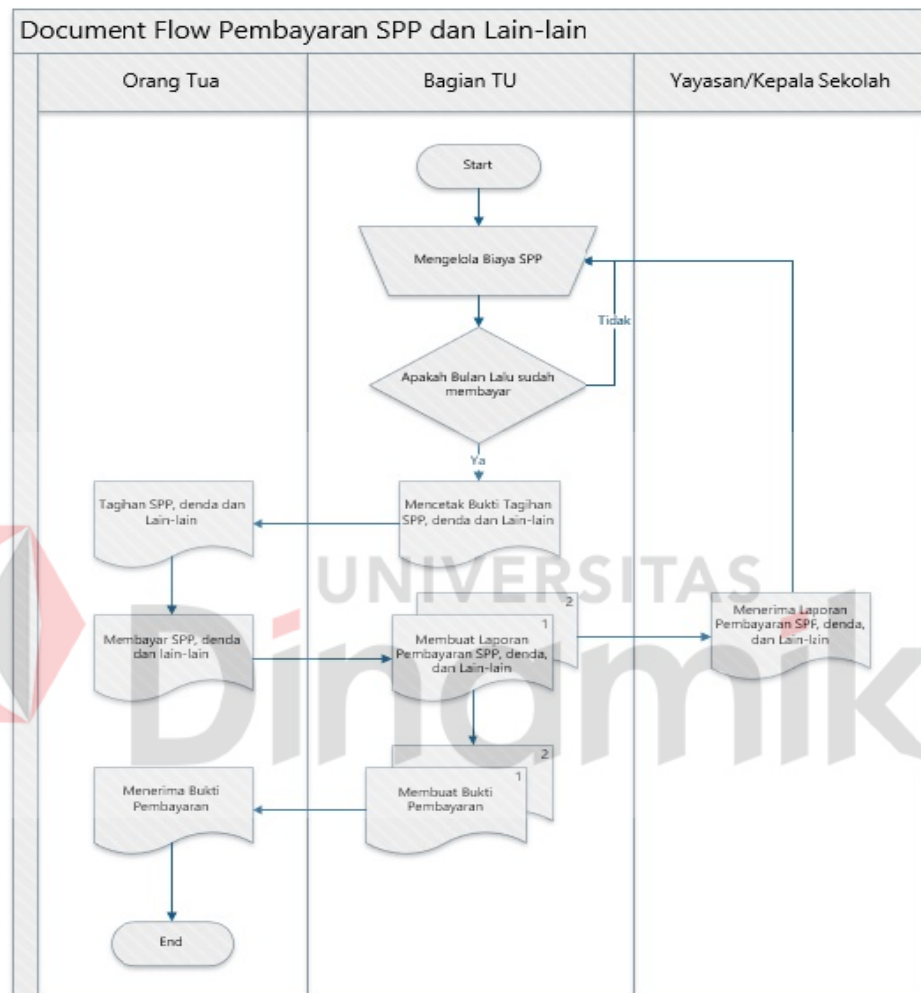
Document Flow Pembayaran SPP dan Lain-lain

Orang Tua

Bagian TU

Yayasan/Kepala Sekolah

Start

Mengelola Biaya SPP

Tidak

Apakah Bulan Lalu sudah membayar

Ya

Tagihan SPP, denda dan Lain-lain

Mencetak Bukti Tagihan SPP, denda dan Lain-lain

UNIVERSITAS

2

1

Membayar SPP, denda dan lain-lain

Membuat Laporan Pembayaran SPP, denda, dan Lain-lain

Menerima Laporan Pembayaran SPP, denda, dan Lain-lain

Dinamika

2

1

Menerima Bukti Pembayaran

Membuat Bukti Pembayaran

End